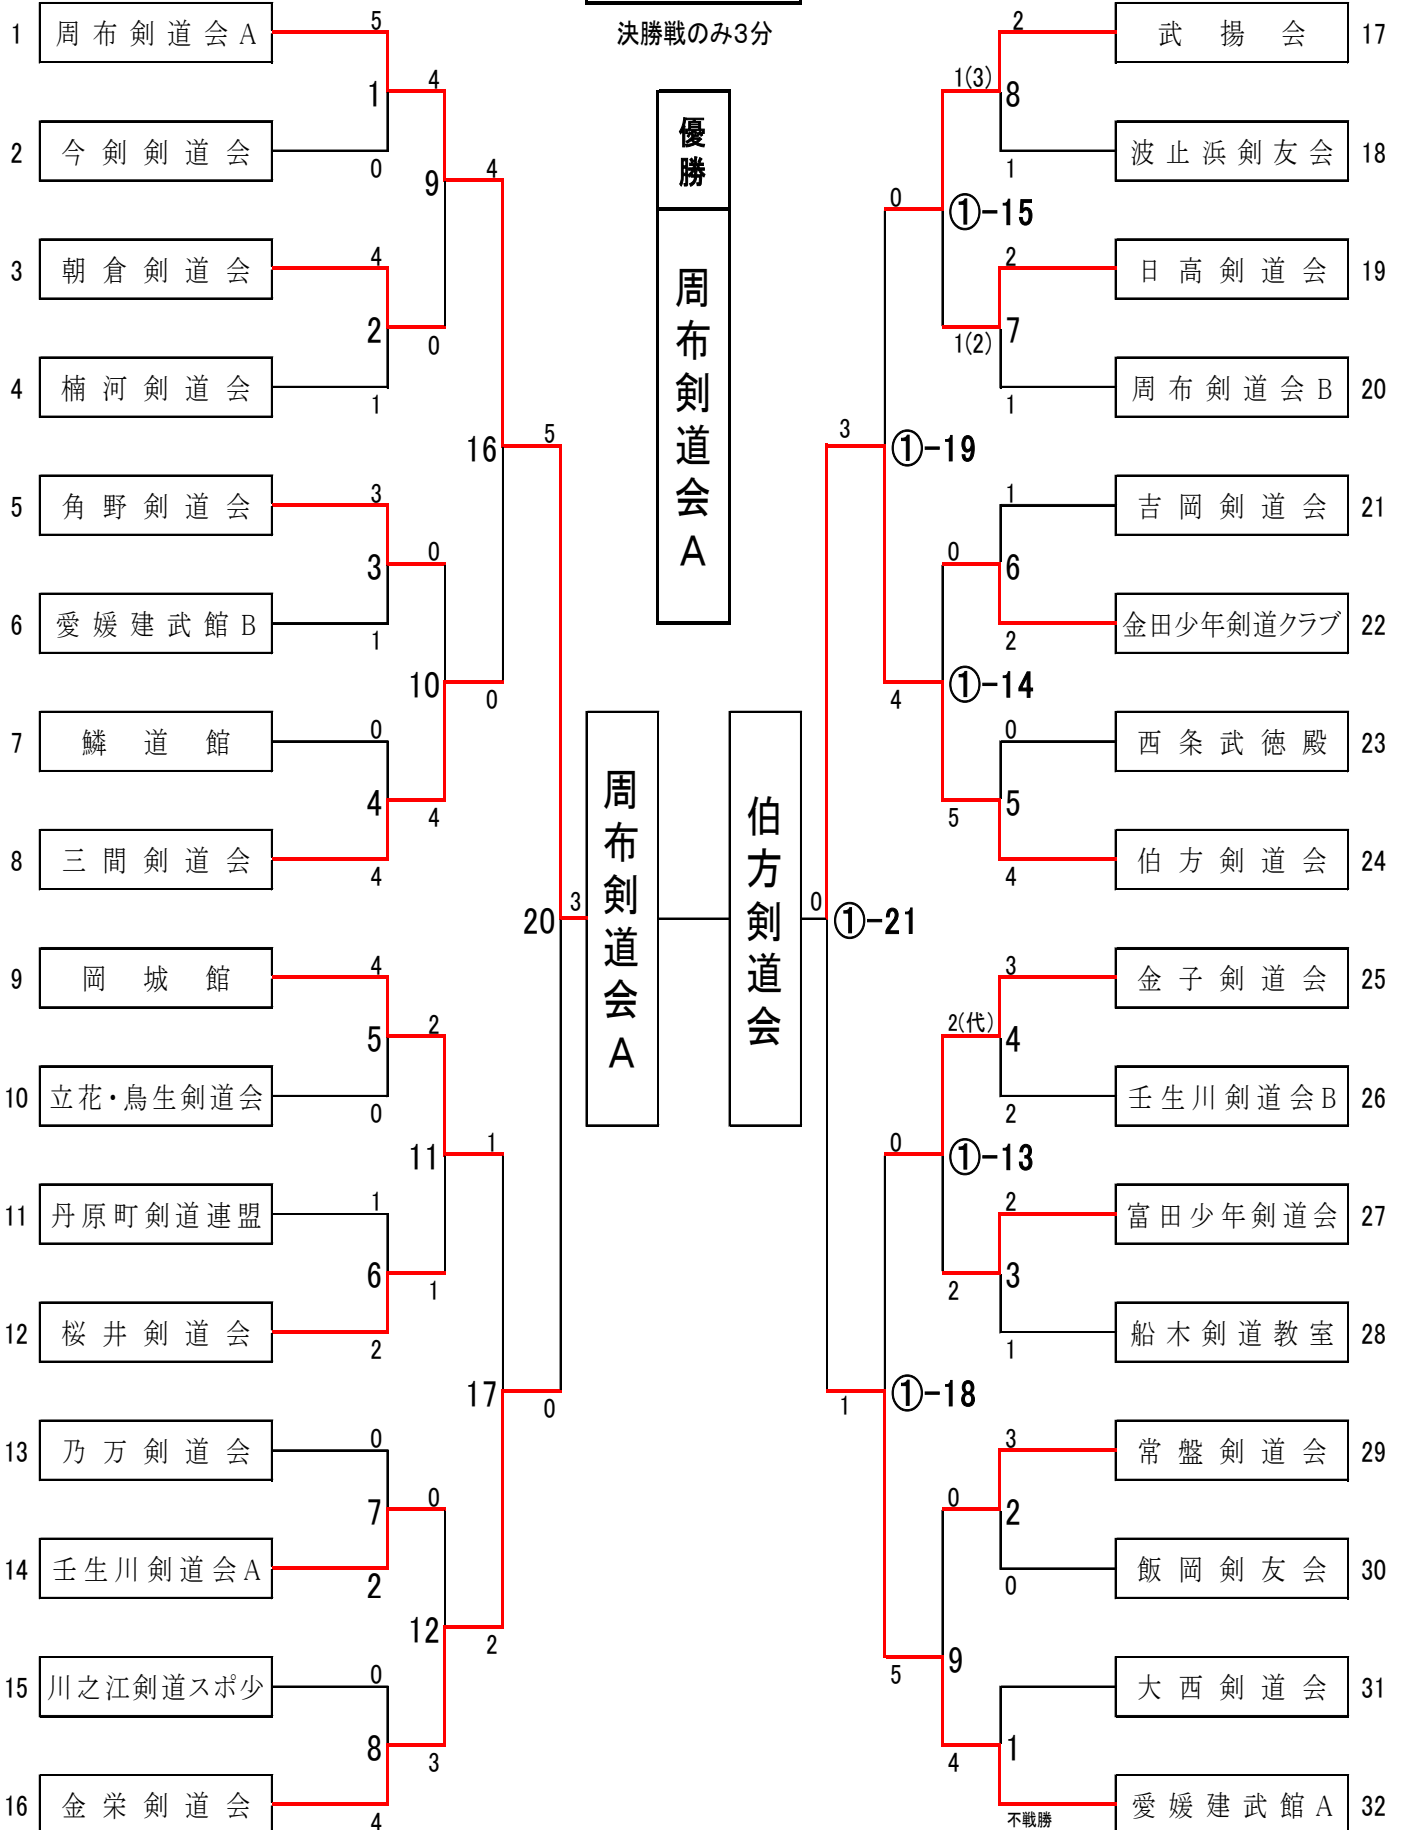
決勝戦のみ3分

優勝

周布剣道会A

1 周布剣道会A
2 今剣剣道会
3 朝倉剣道会
4 楠河剣道会
5 角野剣道会
6 愛媛建武館B
7 鱗道館
8 三間剣道会
9 岡城館
10 立花・鳥生剣道会
11 丹原町剣道連盟
12 桜井剣道会
13 乃万剣道会
14 壬生川剣道会A
15 川之江剣道スポ少
16 金栄剣道会

1: 5, 0
2: 4, 1
3: 3, 1
4: 0, 4
5: 4, 0
6: 1, 2
7: 0, 2
8: 0, 4
9: 4, 0
10: 0, 4
11: 2, 1
12: 0, 3
16: 4, 0
17: 1, 2
20: 5, 0

周布剣道会A 3
伯方剣道会 0

17 武揚会
18 波止浜剣友会
19 日高剣道会
20 周布剣道会B
21 吉岡剣道会
22 金田少年剣道クラブ
23 西条武徳殿
24 伯方剣道会
25 金子剣道会
26 壬生川剣道会B
27 富田少年剣道会
28 船木剣道教室
29 常盤剣道会
30 飯岡剣友会
31 大西剣道会
32 愛媛建武館A

8: 2, 1
7: 2, 1
6: 1, 2
5: 0, 4
4: 3, 2
3: 2, 1
2: 3, 0
1: 不戦勝
①-15: 1(3), 1(2)
①-14: 0, 5
①-13: 2(代), 2
9: 0, 4
①-19: 0, 4
①-18: 0, 5
①-21: 3, 1